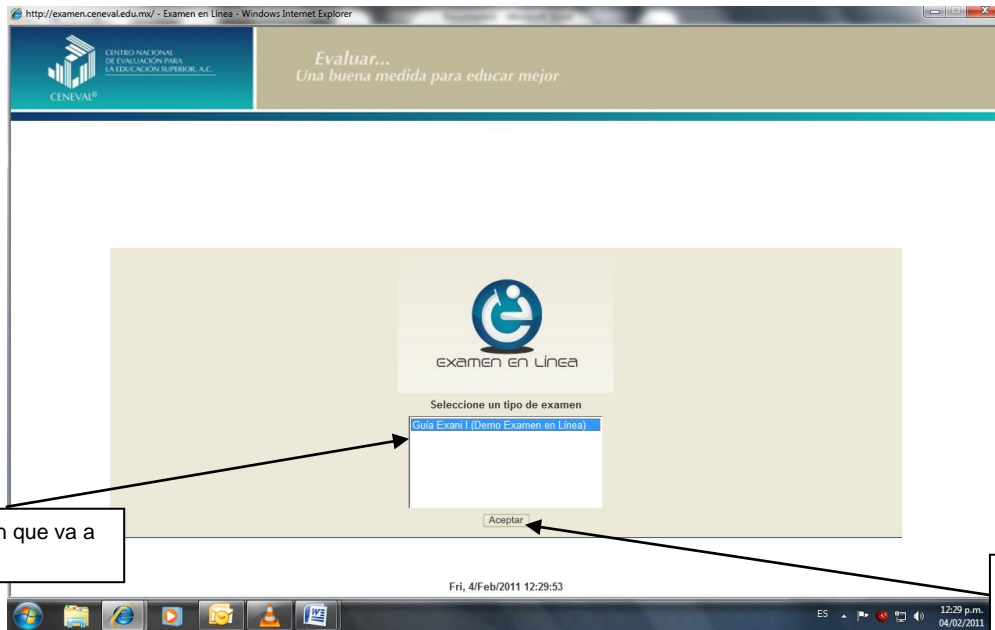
http://examen.ceneval.edu.mx/ - Examen en Línea - Windows Internet Explorer

CENTRO NACIONAL DE EVALUACIÓN PARA LA EDUCACIÓN SUPERIOR, A.C.

CENEVAL®

Evaluar...
Una buena medida para educar mejor

examen en línea

Seleccione un tipo de examen

Guía Exani I (Demo Examen en Línea)

Aceptar

n que va a

Fri, 4/Feb/2011 12:29:53

ES

12:29 p.m.
04/02/2011